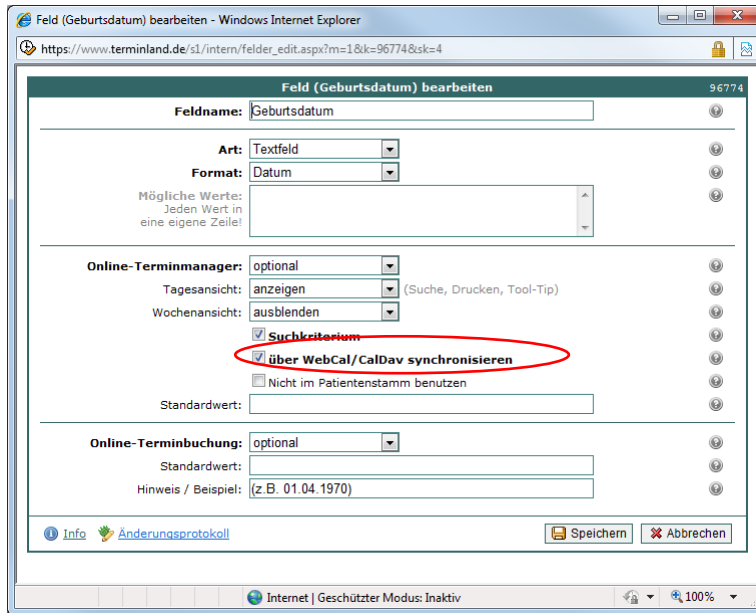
Feld (Geburtsdatum) bearbeiten - Windows Internet Explorer

https://www.terminland.de/s1/intern/felder_edit.aspx?m=1&k=96774&sk=4

Feld (Geburtsdatum) bearbeiten

96774

Feldname: Geburtsdatum

Art: Textfeld

Format: Datum

Mögliche Werte: Jeden Wert in eine eigene Zeile!

Online-Terminmanager: optional

Tagesansicht: anzeigen (Suche, Drucken, Tool-Tip)

Wochenansicht: ausblenden

Suchkriterium

über WebCal/CalDav synchronisieren

Nicht im Patientenstamm benutzen

Standardwert:

Online-Terminbuchung: optional

Standardwert:

Hinweis / Beispiel: (z.B. 01.04.1970)

Info

Änderungsprotokoll

Speichern

Abbrechen

Internet | Geschützter Modus: Inaktiv

100%